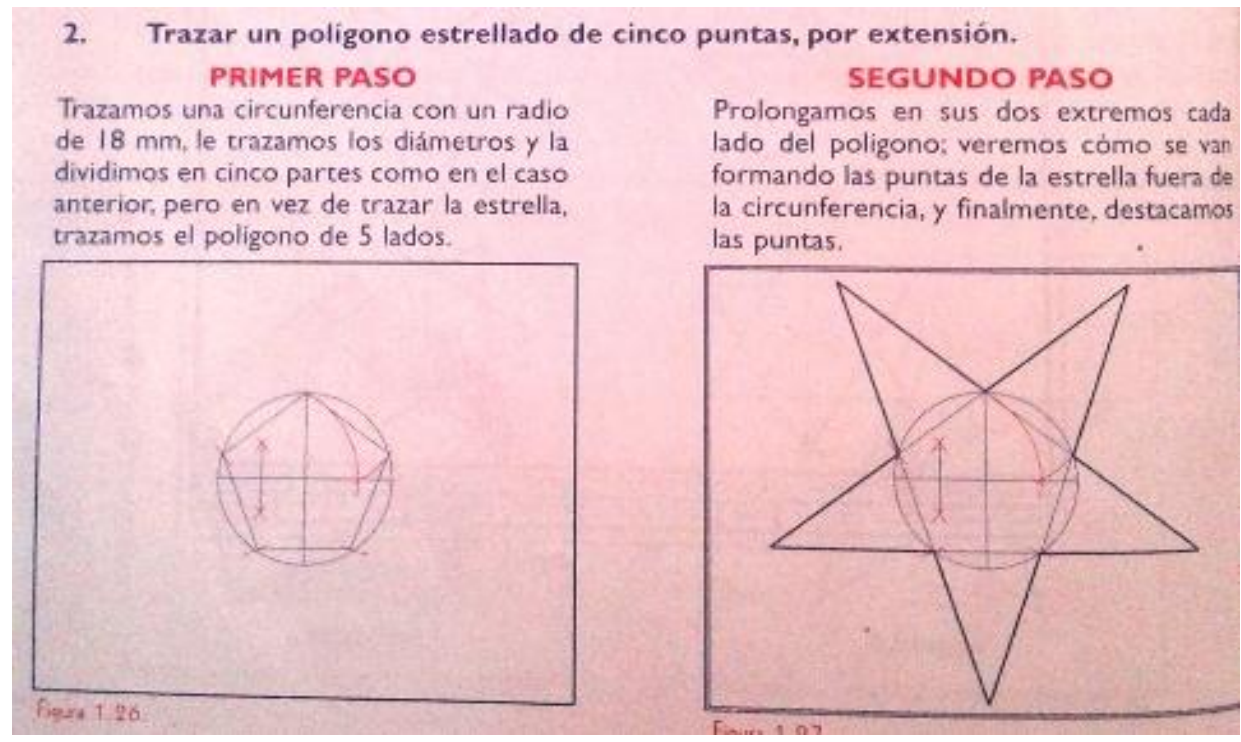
2. Trazar un polígono estrellado de cinco puntas, por extensión.

PRIMER PASO

Trazamos una circunferencia con un radio de 18 mm, le trazamos los diámetros y la dividimos en cinco partes como en el caso anterior, pero en vez de trazar la estrella, trazamos el polígono de 5 lados.

Figura 1.26

SEGUNDO PASO

Prolongamos en sus dos extremos cada lado del polígono; veremos cómo se van formando las puntas de la estrella fuera de la circunferencia, y finalmente, destacamos las puntas.

Figura 1.27